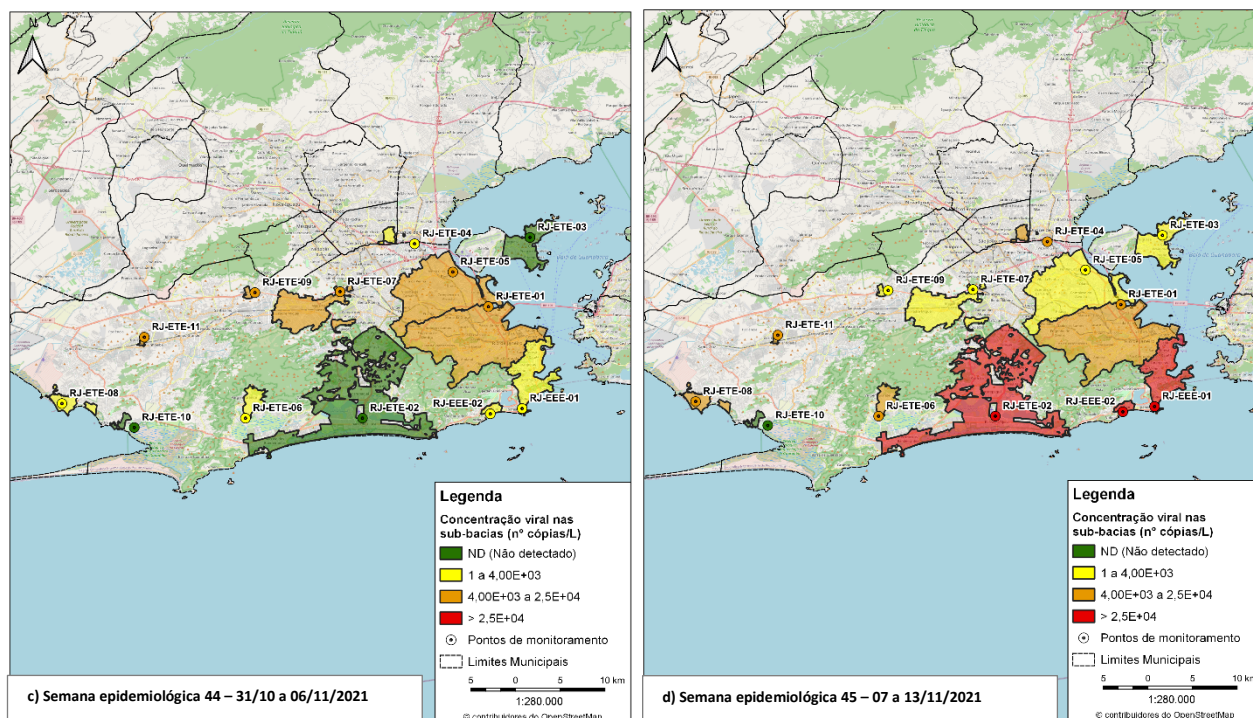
RJ-ETE-04
RJ-ETE-03
RJ-ETE-05
RJ-ETE-09
RJ-ETE-07
RJ-ETE-01
RJ-ETE-11
RJ-ETE-08
RJ-ETE-10
RJ-ETE-06
RJ-ETE-02
RJ-EEE-02
RJ-EEE-01

Legenda
Concentração viral nas sub-bacias (n° cópias/L)
ND (Não detectado)
1 a 4,00E+03
4,00E+03 a 2,5E+04
> 2,5E+04
Pontos de monitoramento
Limites Municipais
5 0 5 10 km
1:280.000
© contribuidores do OpenStreetMap

c) Semana epidemiológica 44 – 31/10 a 06/11/2021

RJ-ETE-04
RJ-ETE-03
RJ-ETE-05
RJ-ETE-09
RJ-ETE-07
RJ-ETE-01
RJ-ETE-11
RJ-ETE-08
RJ-ETE-10
RJ-ETE-06
RJ-ETE-02
RJ-EEE-02
RJ-EEE-01

Legenda
Concentração viral nas sub-bacias (n° cópias/L)
ND (Não detectado)
1 a 4,00E+03
4,00E+03 a 2,5E+04
> 2,5E+04
Pontos de monitoramento
Limites Municipais
5 0 5 10 km
1:280.000
© contribuidores do OpenStreetMap

d) Semana epidemiológica 45 – 07 a 13/11/2021